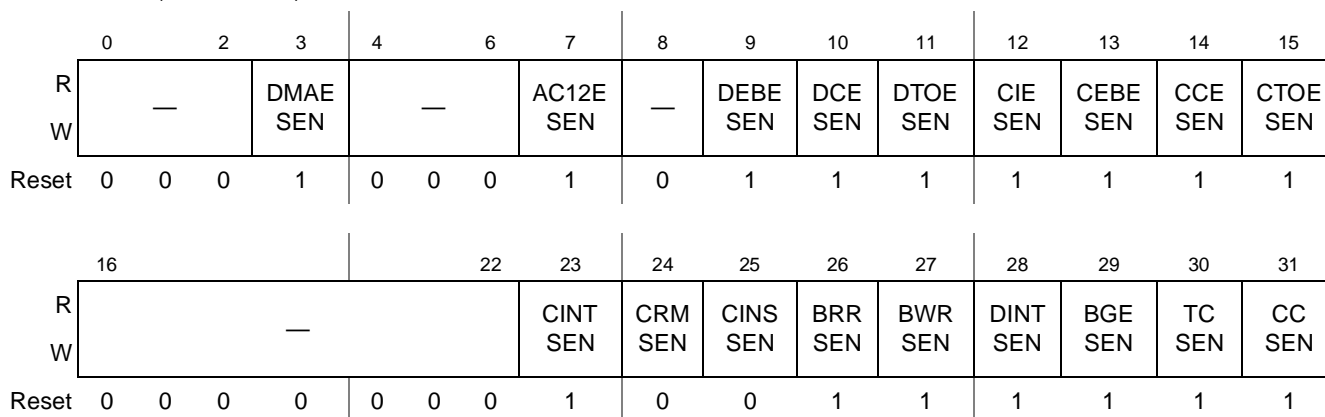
|  | 0 |  | 2 | 3 | 4 |  | 6 | 7 | 8 | 9 | 10 | 11 | 12 | 13 | 14 | 15 |
|---|---|---|---|---|---|---|---|---|---|---|---|---|---|---|---|---|
| R W |  | — |  | DMAE SEN |  | — |  | AC12E SEN | — | DEBE SEN | DCE SEN | DTOE SEN | CIE SEN | CEBE SEN | CCE SEN | CTOE SEN |
| Reset | 0 | 0 | 0 | 1 | 0 | 0 | 0 | 1 | 0 | 1 | 1 | 1 | 1 | 1 | 1 | 1 |

|  | 16 |  |  |  |  |  | 22 | 23 | 24 | 25 | 26 | 27 | 28 | 29 | 30 | 31 |
|---|---|---|---|---|---|---|---|---|---|---|---|---|---|---|---|---|
| R W |  |  |  | — |  |  |  | CINT SEN | CRM SEN | CINS SEN | BRR SEN | BWR SEN | DINT SEN | BGE SEN | TC SEN | CC SEN |
| Reset | 0 | 0 | 0 | 0 | 0 | 0 | 0 | 1 | 0 | 0 | 1 | 1 | 1 | 1 | 1 | 1 |